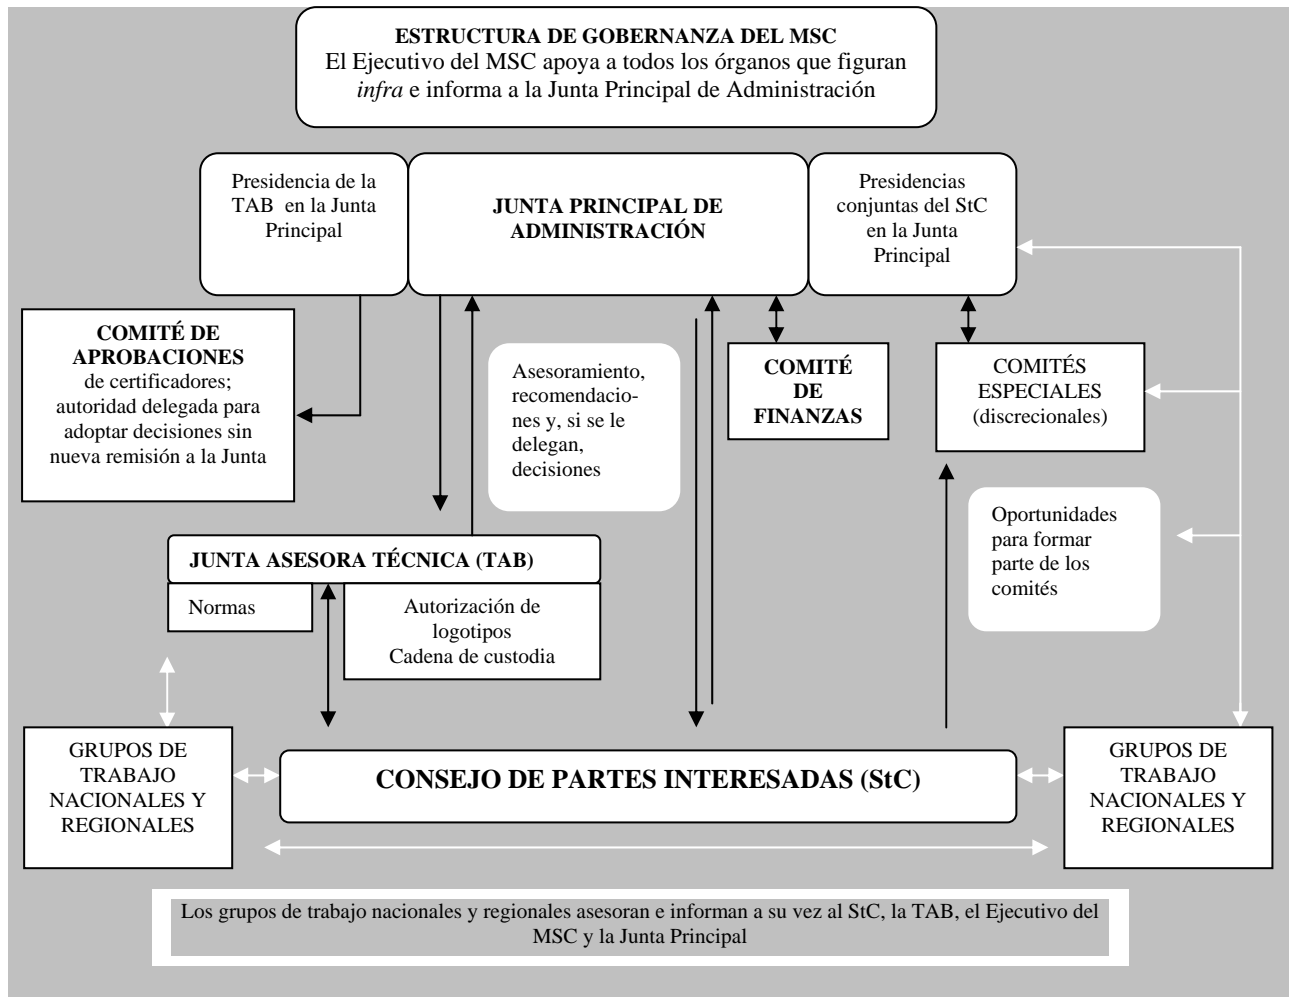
**ESTRUCTURA DE GOBERNANZA DEL MSC**
El Ejecutivo del MSC apoya a todos los órganos que figuran *infra* e informa a la Junta Principal de Administración

Presidencia de la TAB en la Junta Principal

**JUNTA PRINCIPAL DE ADMINISTRACIÓN**

Presidencias conjuntas del StC en la Junta Principal

**COMITÉ DE APROBACIONES** de certificadores; autoridad delegada para adoptar decisiones sin nueva remisión a la Junta

Asesoramiento, recomendaciones y, si se le delegan, decisiones

**COMITÉ DE FINANZAS**

COMITÉS ESPECIALES (discrecionales)

Oportunidades para formar parte de los comités

**JUNTA ASESORA TÉCNICA (TAB)**

Normas

Autorización de logotipos
Cadena de custodia

GRUPOS DE TRABAJO NACIONALES Y REGIONALES

**CONSEJO DE PARTES INTERESADAS (StC)**

GRUPOS DE TRABAJO NACIONALES Y REGIONALES

Los grupos de trabajo nacionales y regionales asesoran e informan a su vez al StC, la TAB, el Ejecutivo del MSC y la Junta Principal